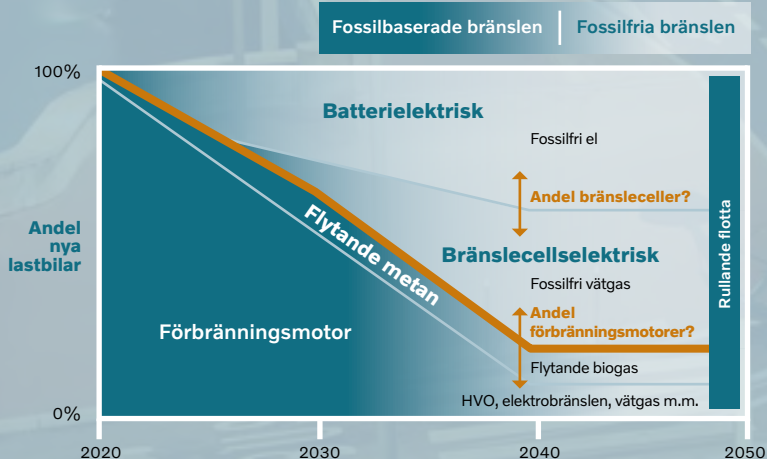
Fossilbaserade bränslen | Fossilfria bränslen

100%

Andel nya lastbilar

0%

Batterielektrisk

Fossilfri el

Andel bränsleceller?

Flytande metan

Bränslecellselektrisk

Fossilfri vätgas

Andel förbränningsmotorer?

Förbränningsmotor

Flytande biogas

HVO, elektrobränslen, vätgas m.m.

Rullande flotta

2020

2030

2040

2050